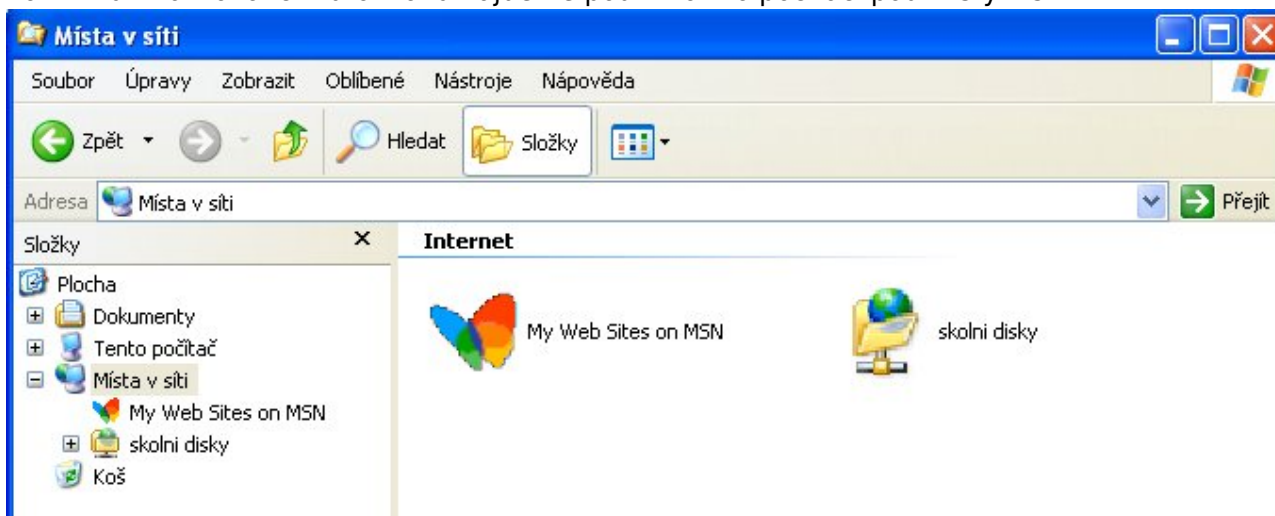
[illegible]

Místa v síti

Soubor Úpravy Zobrazit Oblíbené Nástroje Nápověda

Zpět Hledat Složky

Adresa Místa v síti Přejít

Složky

Plocha
Dokumenty
Tento počítač
Místa v síti
My Web Sites on MSN
skolni disky
Koš

Internet

My Web Sites on MSN

skolni disky